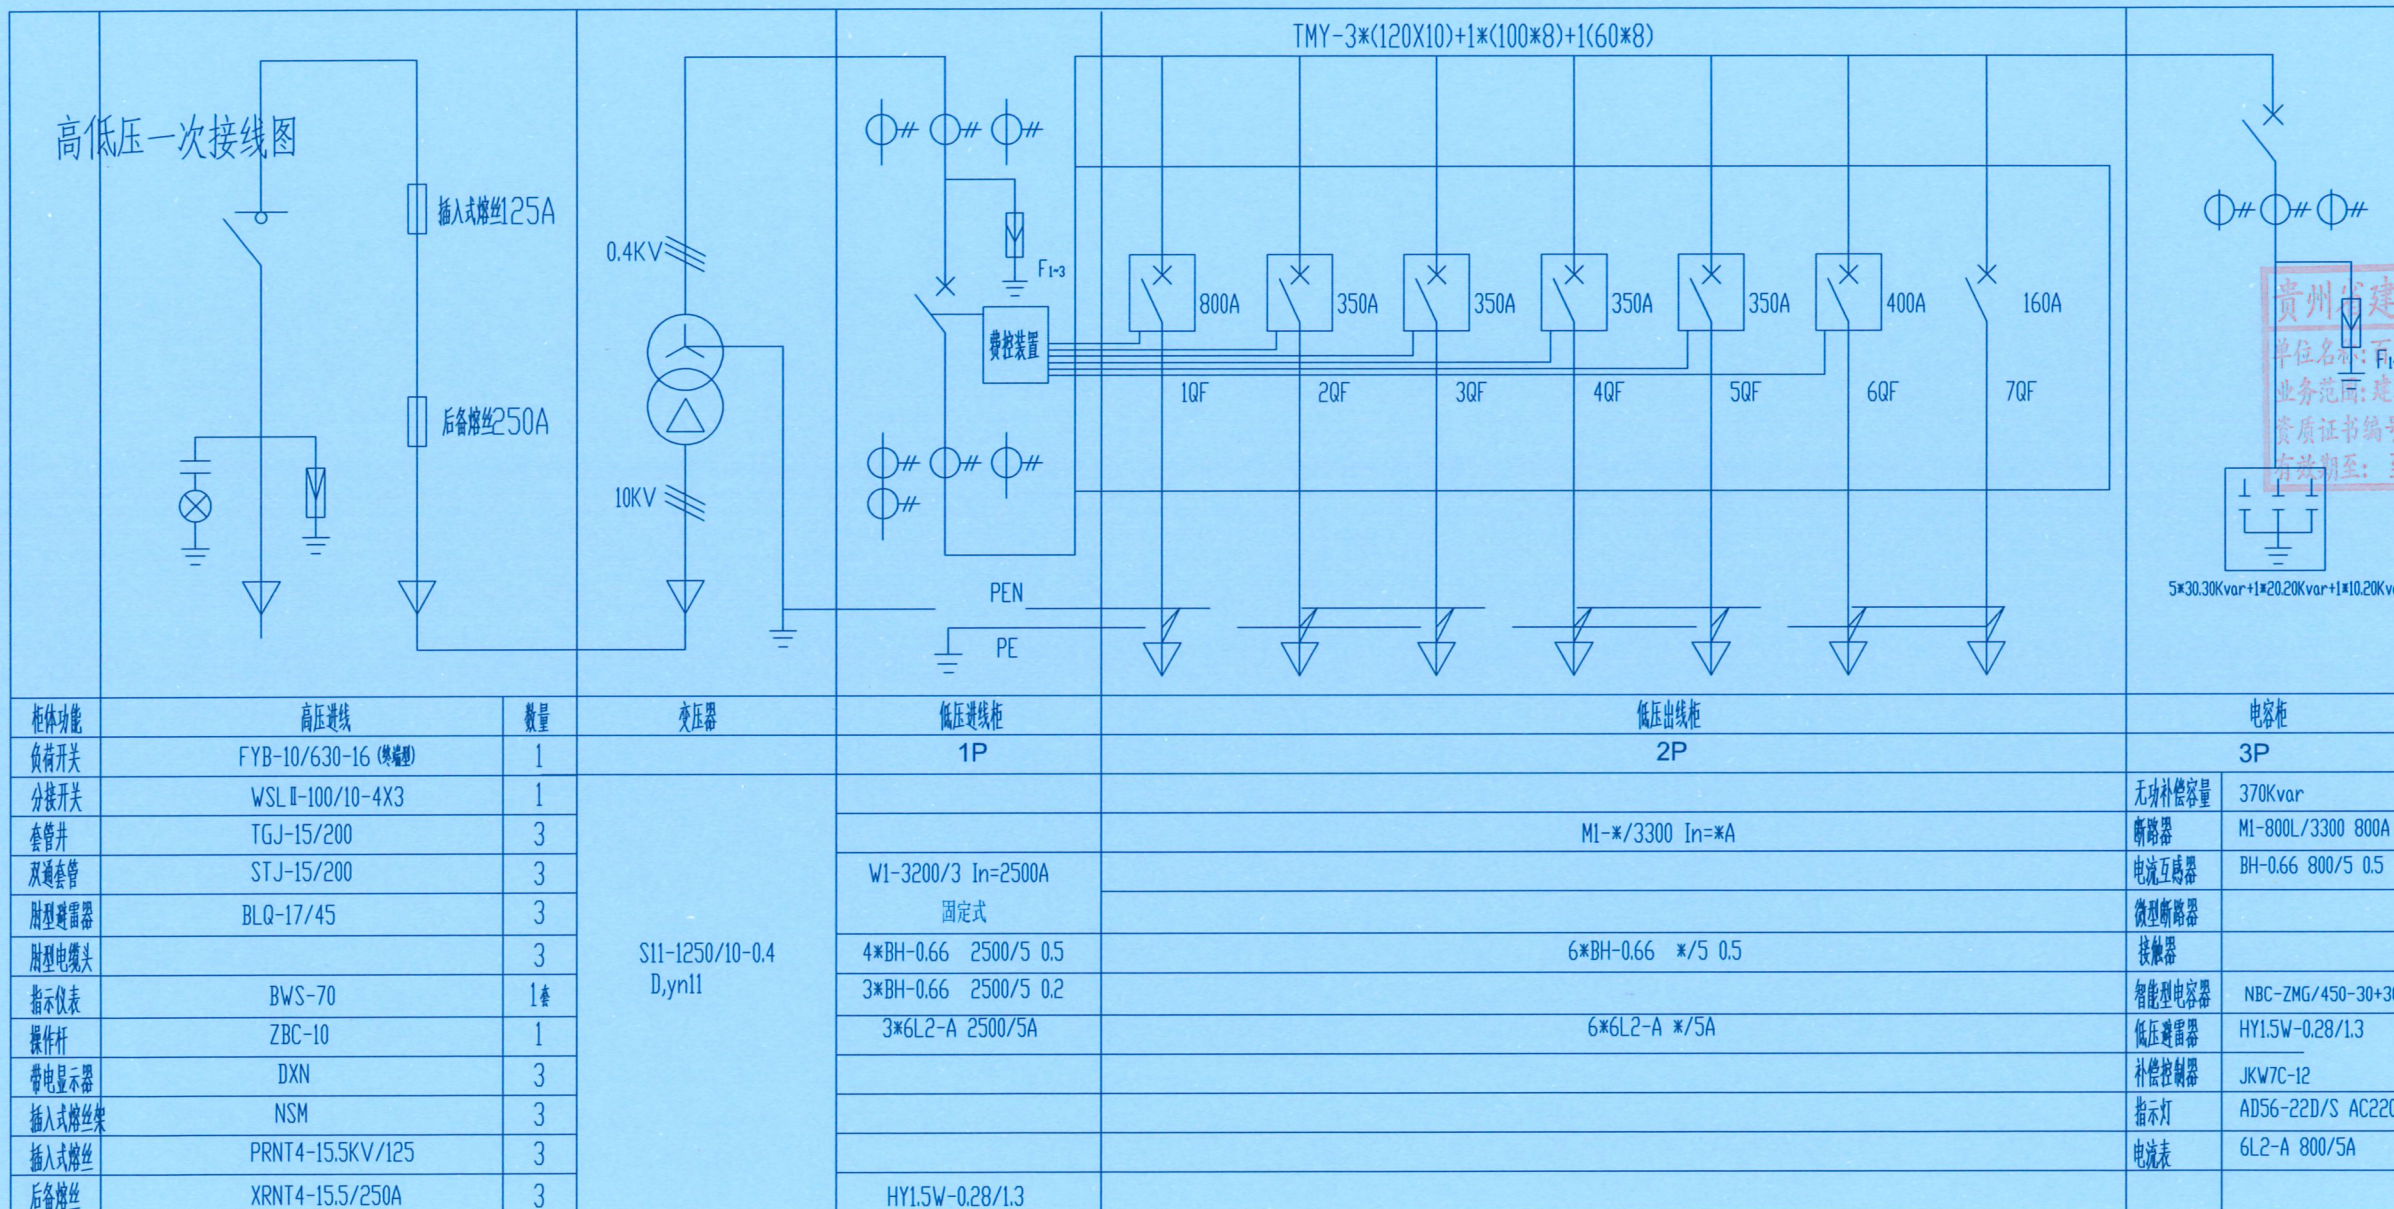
高低压一次接线图

TMY-3*(120X10)+1*(100*8)+1(60*8)

插入式熔丝125A

后备熔丝250A

0.4KV

10KV

$F_{1-3}$

费控装置

800A 350A 350A 350A 350A 400A 160A

1QF 2QF 3QF 4QF 5QF 6QF 7QF

PEN

PE

5*30.30Kvar+1*20.20Kvar+1*10.20Kv

贵州省建
单位名称：
业务范围：建
资质证书编号
有效期至：

| 柜体功能 | 高压进线 | 数量 | 变压器 | 低压进线柜 | 低压出线柜 | 电容柜 | |
|---|---|---|---|---|---|---|---|
| | | | | 1P | 2P | 3P | |
| 负荷开关 | FYB-10/630-16 (终端型) | 1 | | | | | |
| 分接开关 | WSL Ⅱ-100/10-4X3 | 1 | S11-1250/10-0.4 D,yn11 | | | 无功补偿容量 | 370Kvar |
| 套管井 | TGJ-15/200 | 3 | | | M1-*/3300 In=*A | 断路器 | M1-800L/3300 800A |
| 双通套管 | STJ-15/200 | 3 | | W1-3200/3 In=2500A | | 电流互感器 | BH-0.66 800/5 0.5 |
| 肘型避雷器 | BLQ-17/45 | 3 | | 固定式 | | 微型断路器 | |
| 肘型电缆头 | | 3 | | 4*BH-0.66 2500/5 0.5 | 6*BH-0.66 */5 0.5 | 接触器 | |
| 指示仪表 | BWS-70 | 1套 | | 3*BH-0.66 2500/5 0.2 | | 智能型电容器 | NBC-ZMG/450-30+3 |
| 操作杆 | ZBC-10 | 1 | | 3*6L2-A 2500/5A | 6*6L2-A */5A | 低压避雷器 | HY1.5W-0.28/1.3 |
| 带电显示器 | DXN | 3 | | | | 补偿控制器 | JKW7C-12 |
| 插入式熔丝架 | NSM | 3 | | | | 指示灯 | AD56-22D/S AC220 |
| 插入式熔丝 | PRNT4-15.5KV/125 | 3 | | | | 电流表 | 6L2-A 800/5A |
| 后备熔丝 | XRNT4-15.5/250A | 3 | | HY1.5W-0.28/1.3 | | | |